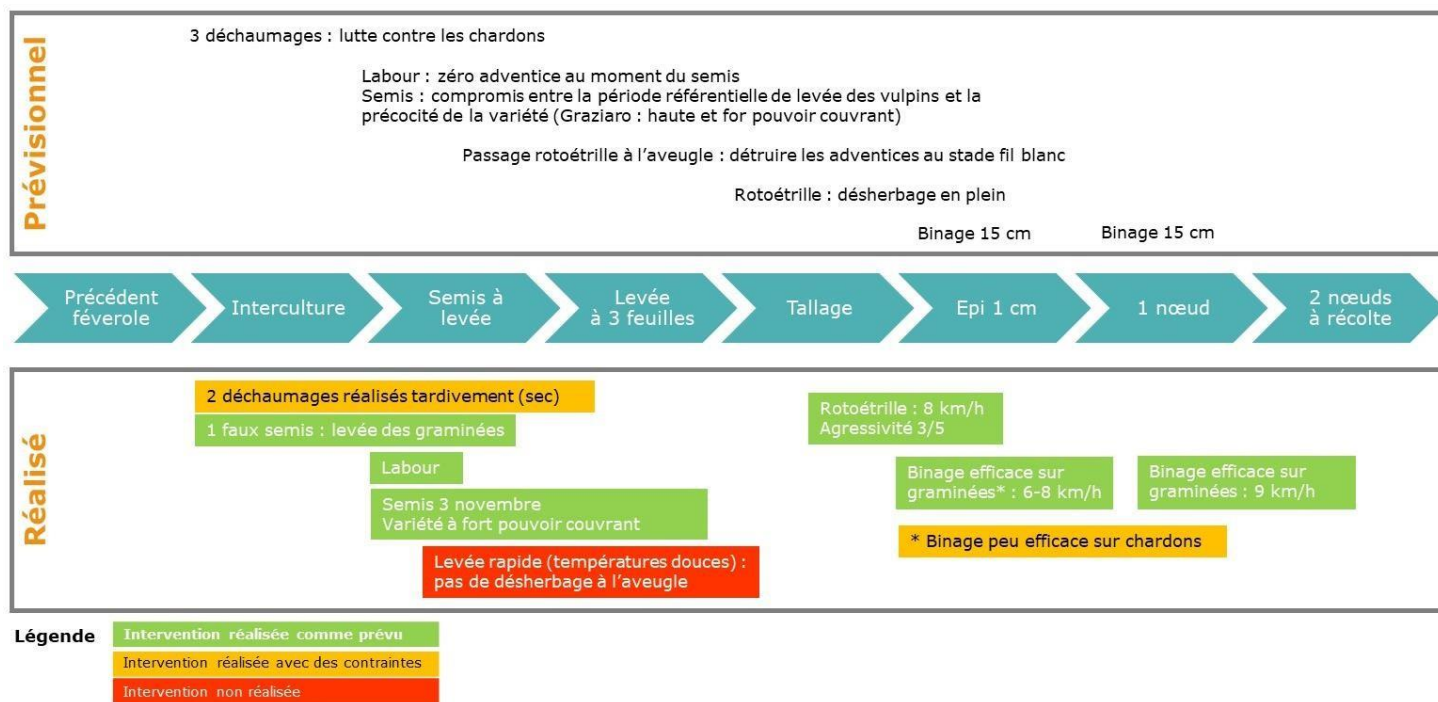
Prévisionnel

3 déchaumages : lutte contre les chardons

Labour : zéro adventice au moment du semis
Semis : compromis entre la période référentielle de levée des vulpins et la précocité de la variété (Graziaro : haute et for pouvoir couvrant)

Passage rotoétrille à l'aveugle : détruire les adventices au stade fil blanc

Rotoétrille : désherbage en plein

Binage 15 cm

Binage 15 cm

Précédent féverole

Interculture

Semis à levée

Levée à 3 feuilles

Tallage

Epi 1 cm

1 nœud

2 nœuds à récolte

Réalisé

2 déchaumages réalisés tardivement (sec)

1 faux semis : levée des graminées

Labour

Semis 3 novembre
Variété à fort pouvoir couvrant

Levée rapide (températures douces) : pas de désherbage à l'aveugle

Rotoétrille : 8 km/h
Agressivité 3/5

Binage efficace sur graminées* : 6-8 km/h

Binage efficace sur graminées : 9 km/h

* Binage peu efficace sur chardons

Légende
Intervention réalisée comme prévu
Intervention réalisée avec des contraintes
Intervention non réalisée